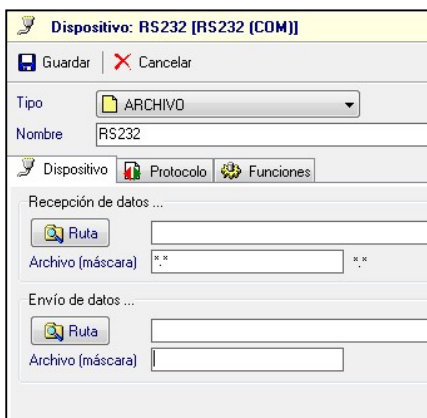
Dispositivo: RS232 [RS232 (COM)]

Guardar | Cancelar

Tipo ARCHIVO
Nombre RS232

Dispositivo | Protocolo | Funciones

Recepción de datos ...
Ruta
Archivo (máscara) *.* *.*

Envío de datos ...
Ruta
Archivo (máscara)